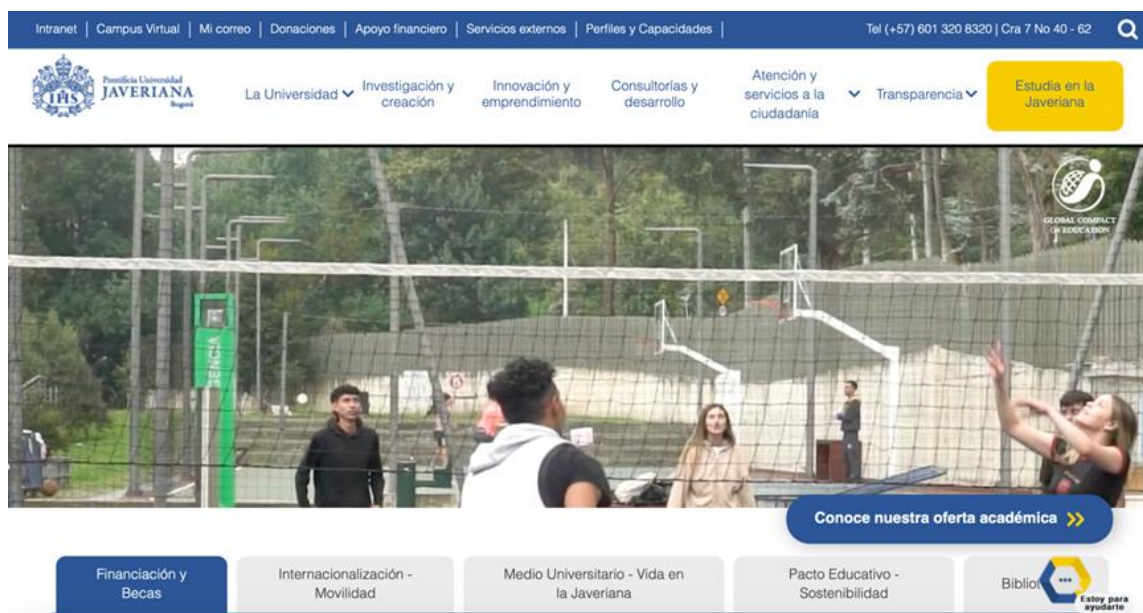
Intranet | Campus Virtual | Mi correo | Donaciones | Apoyo financiero | Servicios externos | Perfiles y Capacidades | Tel (+57) 601 320 8320 | Cra 7 No 40 - 62

IHS Pontificia Universidad JAVERIANA Bogotá

La Universidad
Investigación y creación
Innovación y emprendimiento
Consultorías y desarrollo
Atención y servicios a la ciudadanía
Transparencia
Estudia en la Javeriana

GLOBAL COMPACT ON EDUCATION

GENCIA

Conoce nuestra oferta académica »

Financiación y Becas
Internacionalización - Movilidad
Medio Universitario - Vida en la Javeriana
Pacto Educativo - Sostenibilidad
Bibliot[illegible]

Estoy para ayudarte